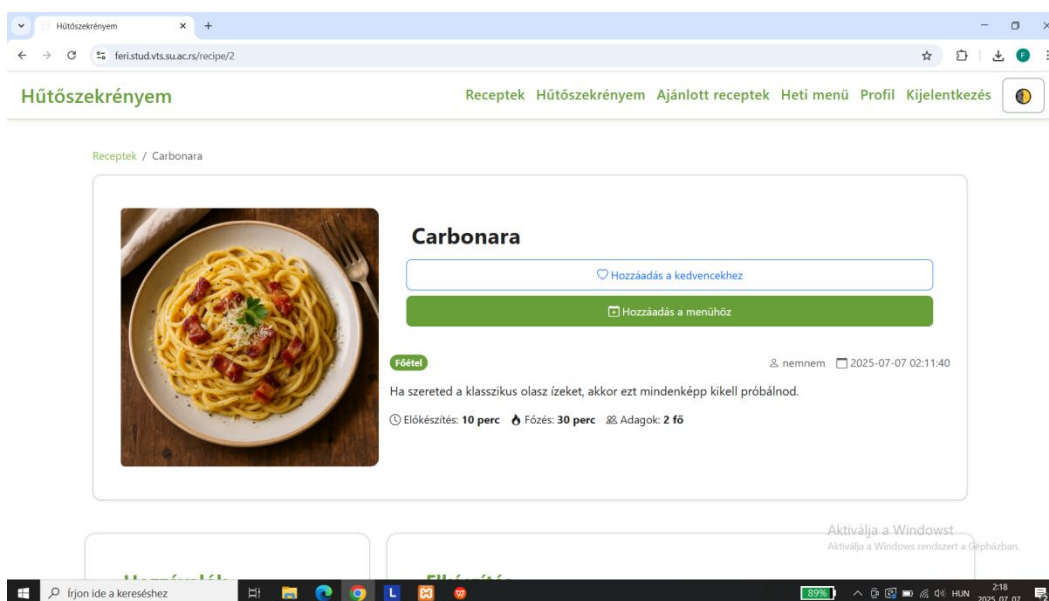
Hűtőszekrényem × +

feri.stud.vts.su.ac.rs/recipe/2

Hűtőszekrényem

Receptek Hűtőszekrényem Ajánlott receptek Heti menü Profil Kijelentkezés

Receptek / Carbonara

Carbonara

Hozzáadás a kedvencekhez

Hozzáadás a menühöz

Főétel

nemnem 2025-07-07 02:11:40

Ha szereted a klasszikus olasz ízeket, akkor ezt mindenképp kikell próbálnod.

Előkészítés: **10 perc** Főzés: **30 perc** Adagok: **2 fő**

Aktiválja a Windowst
Aktiválja a Windows rendszert a Gépházban.

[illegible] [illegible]

Írjon ide a kereséshez

89%

HUN 2:18 2025.07.07